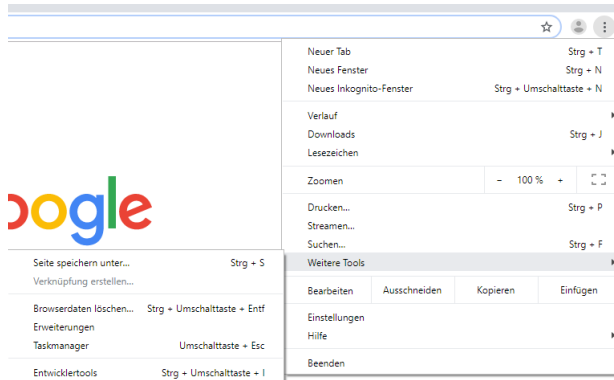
Neuer Tab Strg + T
Neues Fenster Strg + N
Neues Inkognito-Fenster Strg + Umschalttaste + N

Verlauf
Downloads Strg + J
Lesezeichen

Zoomen - 100 % +

Drucken... Strg + P
Streamen...
Suchen... Strg + F
Weitere Tools

Bearbeiten Ausschneiden Kopieren Einfügen

Einstellungen
Hilfe

Beenden

oogle

Seite speichern unter... Strg + S
Verknüpfung erstellen...

Browserdaten löschen... Strg + Umschalttaste + Entf
Erweiterungen
Taskmanager Umschalttaste + Esc

Entwicklertools Strg + Umschalttaste + I